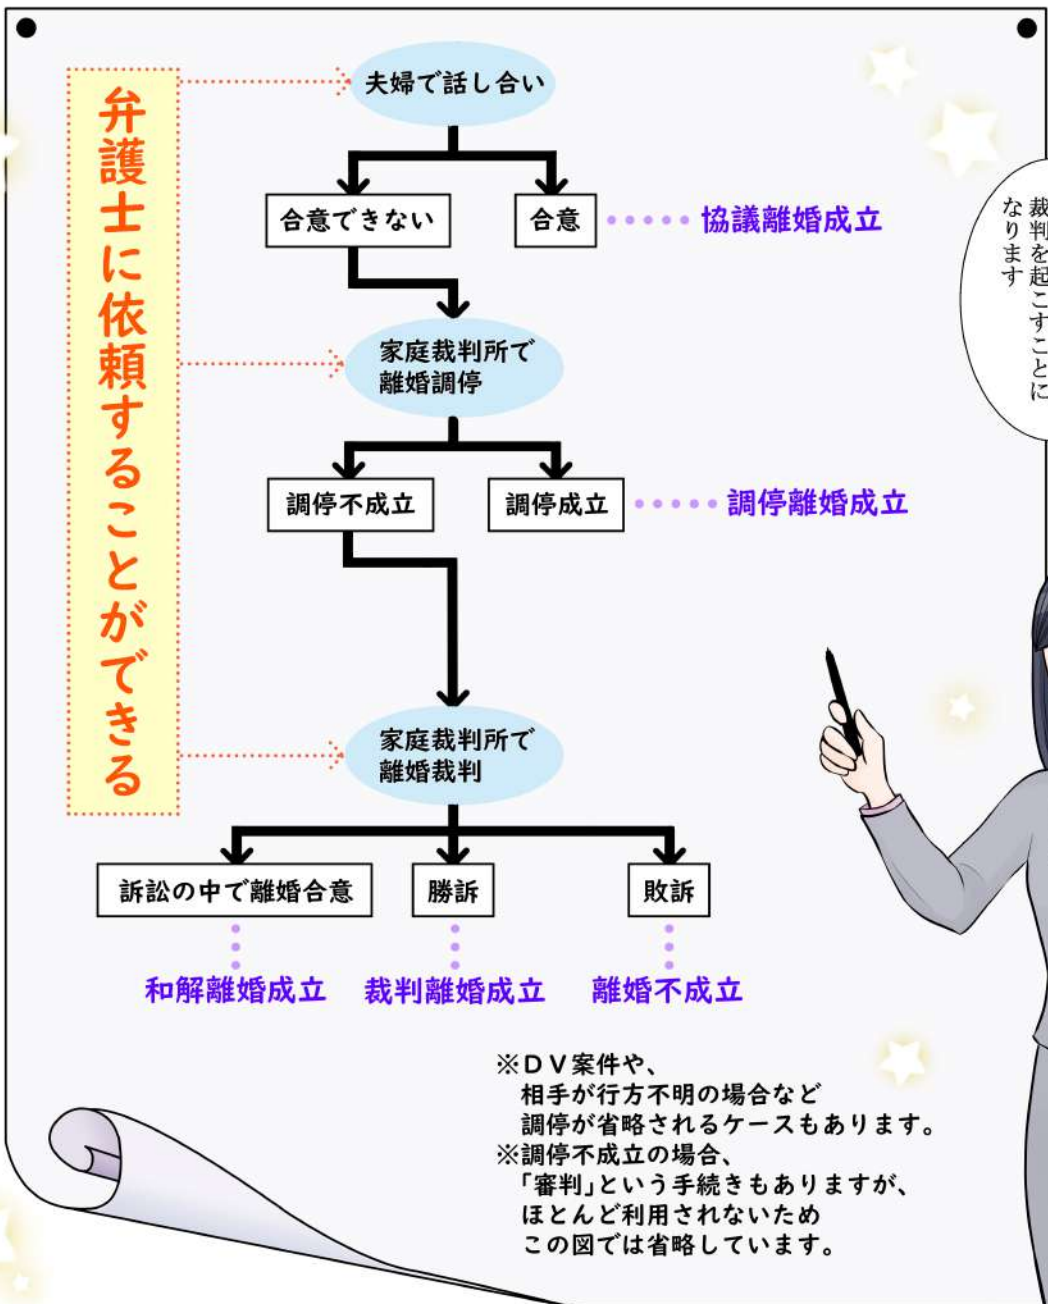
弁護士に依頼することができる

夫婦で話し合い

合意できない

合意

協議離婚成立

家庭裁判所で離婚調停

調停不成立

調停成立

調停離婚成立

家庭裁判所で離婚裁判

訴訟の中で離婚合意

勝訴

敗訴

和解離婚成立

裁判離婚成立

離婚不成立

※DV案件や、相手が行方不明の場合など調停が省略されるケースもあります。
※調停不成立の場合、「審判」という手続きもありますが、ほとんど利用されないためこの図では省略しています。

裁判を起こすことになります